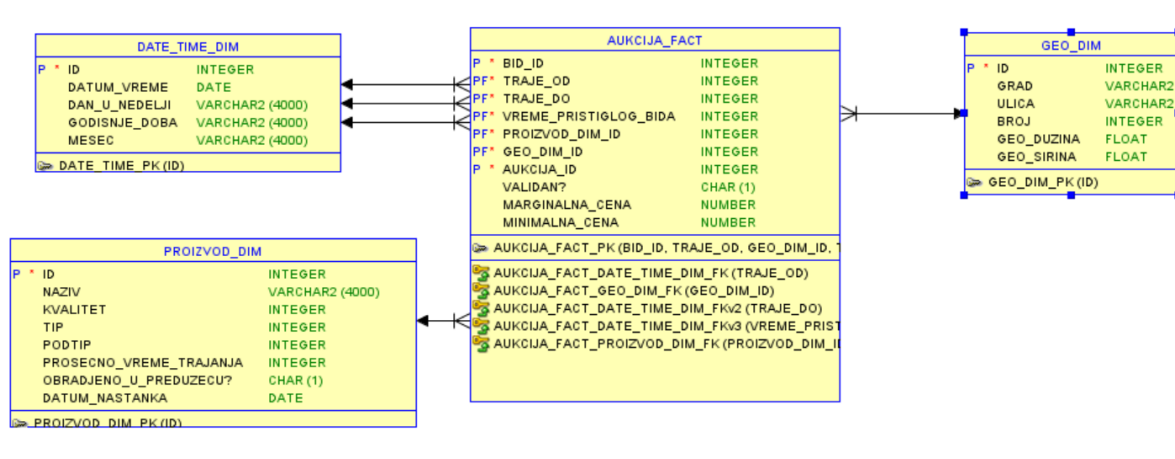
DATE_TIME_DIM

| | | |
|---|---|---|
| P * | ID | INTEGER |
| | DATUM_VREME | DATE |
| | DAN_U_NEDELJI | VARCHAR2 (4000) |
| | GODISNJE_DOBA | VARCHAR2 (4000) |
| | MESEC | VARCHAR2 (4000) |

DATE_TIME_PK (ID)

AUKCIJA_FACT

| | | |
|---|---|---|
| P * | BID_ID | INTEGER |
| PF* | TRAJE_OD | INTEGER |
| PF* | TRAJE_DO | INTEGER |
| PF* | VREME_PRISTIGLOG_BIDA | INTEGER |
| PF* | PROIZVOD_DIM_ID | INTEGER |
| PF* | GEO_DIM_ID | INTEGER |
| P * | AUKCIJA_ID | INTEGER |
| | VALIDAN? | CHAR (1) |
| | MARGINALNA_CENA | NUMBER |
| | MINIMALNA_CENA | NUMBER |

AUKCIJA_FACT_PK (BID_ID, TRAJE_OD, GEO_DIM_ID, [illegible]

AUKCIJA_FACT_DATE_TIME_DIM_FK (TRAJE_OD)
AUKCIJA_FACT_GEO_DIM_FK (GEO_DIM_ID)
AUKCIJA_FACT_DATE_TIME_DIM_FKv2 (TRAJE_DO)
AUKCIJA_FACT_DATE_TIME_DIM_FKv3 (VREME_PRIST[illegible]
AUKCIJA_FACT_PROIZVOD_DIM_FK (PROIZVOD_DIM_I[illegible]

GEO_DIM

| | | |
|---|---|---|
| P * | ID | INTEGER |
| | GRAD | VARCHAR2 |
| | ULICA | VARCHAR2 |
| | BROJ | INTEGER |
| | GEO_DUZINA | FLOAT |
| | GEO_SIRINA | FLOAT |

GEO_DIM_PK (ID)

PROIZVOD_DIM

| | | |
|---|---|---|
| P * | ID | INTEGER |
| | NAZIV | VARCHAR2 (4000) |
| | KVALITET | INTEGER |
| | TIP | INTEGER |
| | PODTIP | INTEGER |
| | PROSECNO_VREME_TRAJANJA | INTEGER |
| | OBRADJENO_U_PREDUZECU? | CHAR (1) |
| | DATUM_NASTANKA | DATE |

PROIZVOD_DIM_PK (ID)